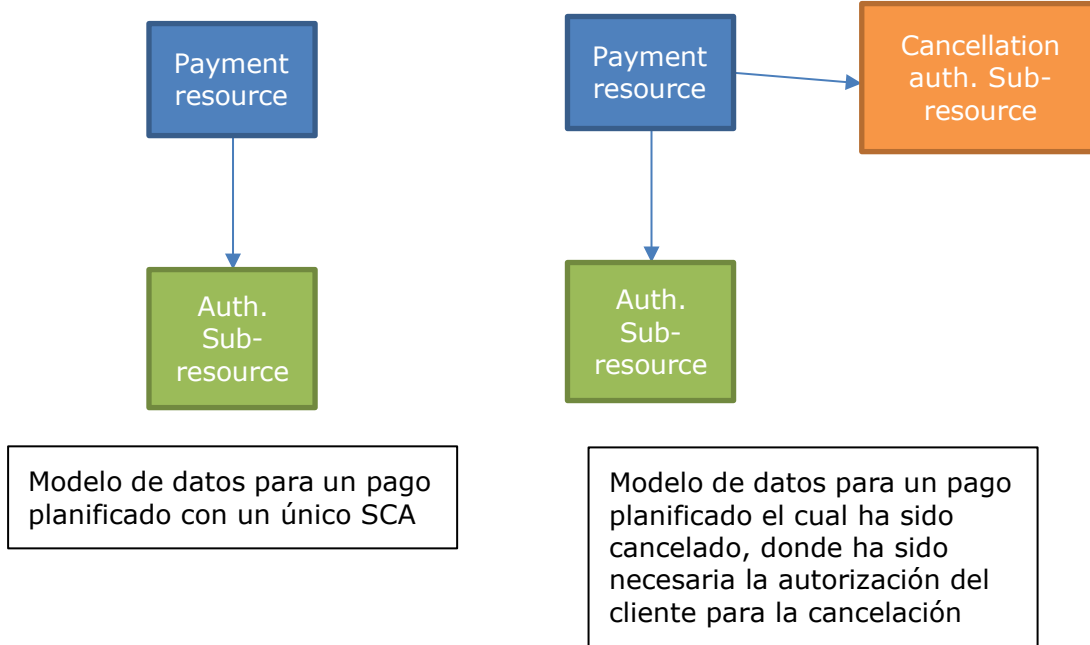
Payment resource

Auth. Sub-resource

Modelo de datos para un pago planificado con un único SCA

Payment resource

Cancellation auth. Sub-resource

Auth. Sub-resource

Modelo de datos para un pago planificado el cual ha sido cancelado, donde ha sido necesaria la autorización del cliente para la cancelación